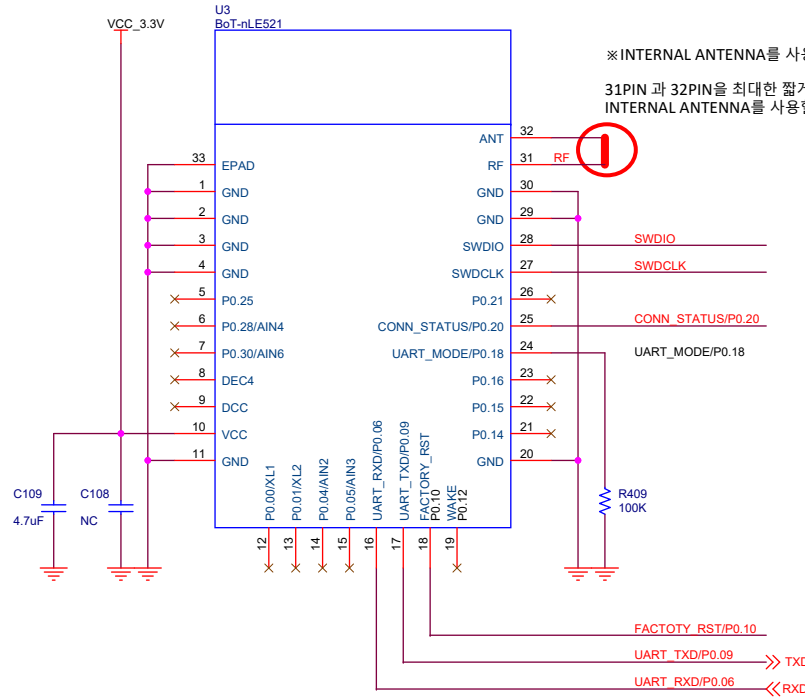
VCC_3.3V

U3
BoT-nLE521

※INTERNAL ANTENNA를 사용

31PIN 과 32PIN을 최대한 짧게
INTERNAL ANTENNA를 사용할

33 EPAD
1 GND
2 GND
3 GND
4 GND
5 P0.25
6 P0.28/AIN4
7 P0.30/AIN6
8 DEC4
9 DCC
10 VCC
11 GND

ANT 32
RF 31 RF
GND 30
GND 29
SWDIO 28 SWDIO
SWDCLK 27 SWDCLK
P0.21 26
CONN_STATUS/P0.20 25 CONN_STATUS/P0.20
UART_MODE/P0.18 24 UART_MODE/P0.18
P0.16 23
P0.15 22
P0.14 21
GND 20

P0.00/XL1 12
P0.01/XL2 13
P0.04/AIN2 14
P0.05/AIN3 15
UART_RXD/P0.06 16
UART_TXD/P0.09 17
FACTORY_RST P0.10 18
WAKE P0.12 19

C109
4.7uF
C108
NC

R409
100K

FACTOTY_RST/P0.10
UART_TXD/P0.09
TXD
UART_RXD/P0.06
RXD